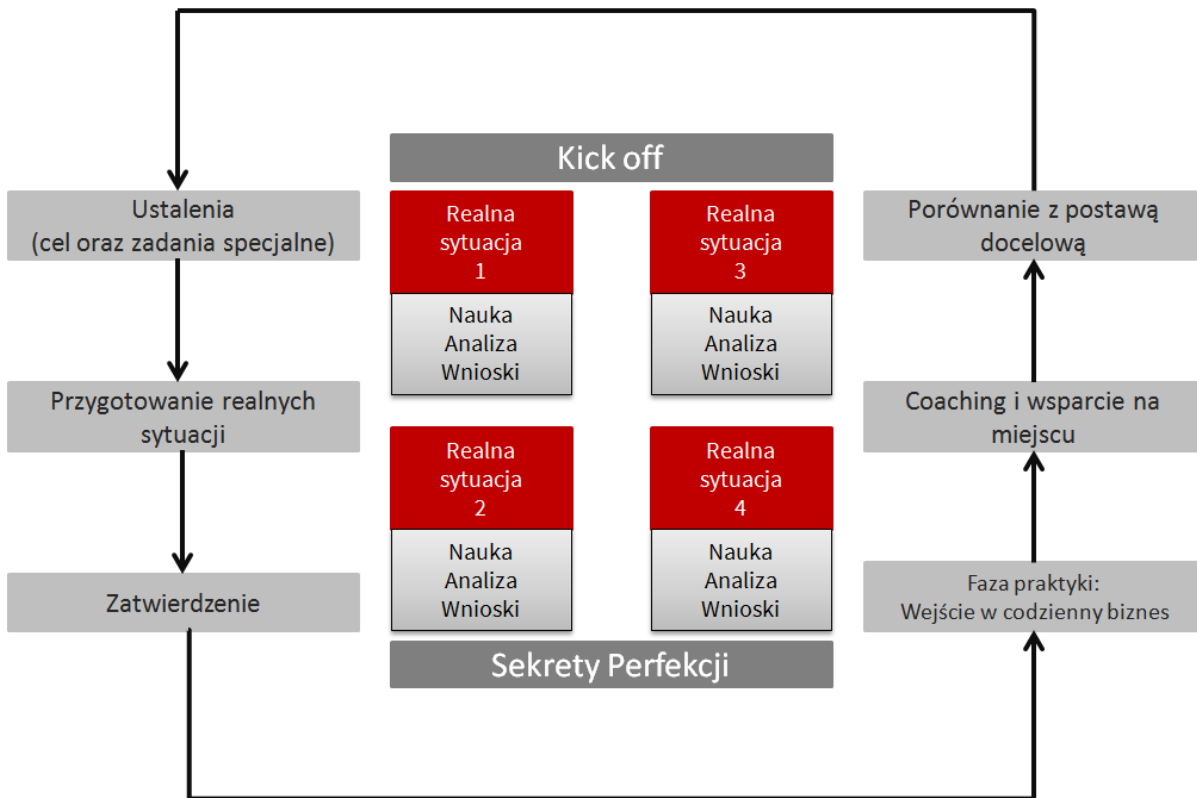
Kick off

Ustalenia
(cel oraz zadania specjalne)

Przygotowanie realnych sytuacji

Zatwierdzenie

Realna sytuacja 1

Nauka
Analiza
Wnioski

Realna sytuacja 3

Nauka
Analiza
Wnioski

Realna sytuacja 2

Nauka
Analiza
Wnioski

Realna sytuacja 4

Nauka
Analiza
Wnioski

Sekrety Perfekcji

Porównanie z postawą docelową

Coaching i wsparcie na miejscu

Faza praktyki:
Wejście w codzienny biznes